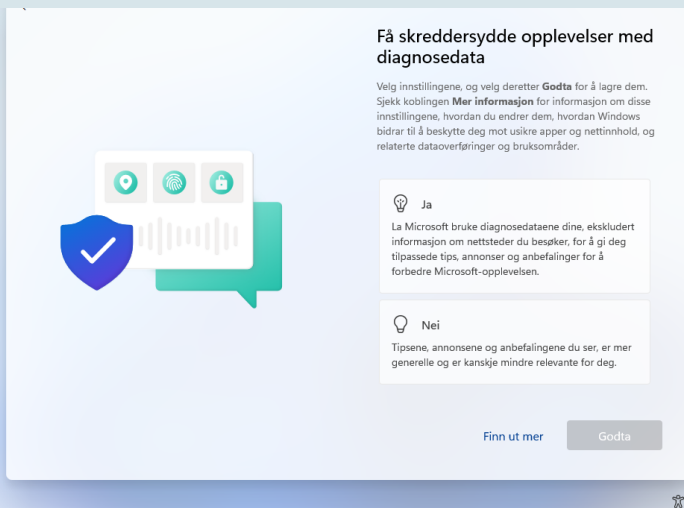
Få skreddersydde opplevelser med diagnosedata

Velg innstillingene, og velg deretter **Godta** for å lagre dem. Sjekk koblingen **Mer informasjon** for informasjon om disse innstillingene, hvordan du endrer dem, hvordan Windows bidrar til å beskytte deg mot usikre apper og nettinnhold, og relaterte dataoverføringer og bruksområder.

Ja

La Microsoft bruke diagnosedataene dine, ekskludert informasjon om nettsteder du besøker, for å gi deg tilpassede tips, annonser og anbefalinger for å forbedre Microsoft-opplevelsen.

Nei

Tipsene, annonsene og anbefalingene du ser, er mer generelle og er kanskje mindre relevante for deg.

Finn ut mer

Godta